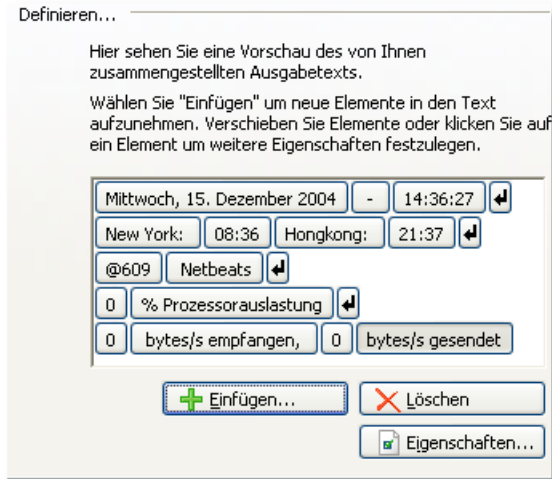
Definieren...

Hier sehen Sie eine Vorschau des von Ihnen zusammengestellten Ausgabetexts.

Wählen Sie "Einfügen" um neue Elemente in den Text aufzunehmen. Verschieben Sie Elemente oder klicken Sie auf ein Element um weitere Eigenschaften festzulegen.

Mittwoch, 15. Dezember 2004 - 14:36:27
New York: 08:36 Hongkong: 21:37
@609 Netbeats
0 % Prozessorauslastung
0 bytes/s empfangen, 0 bytes/s gesendet

Einfügen... Löschen
Eigenschaften...